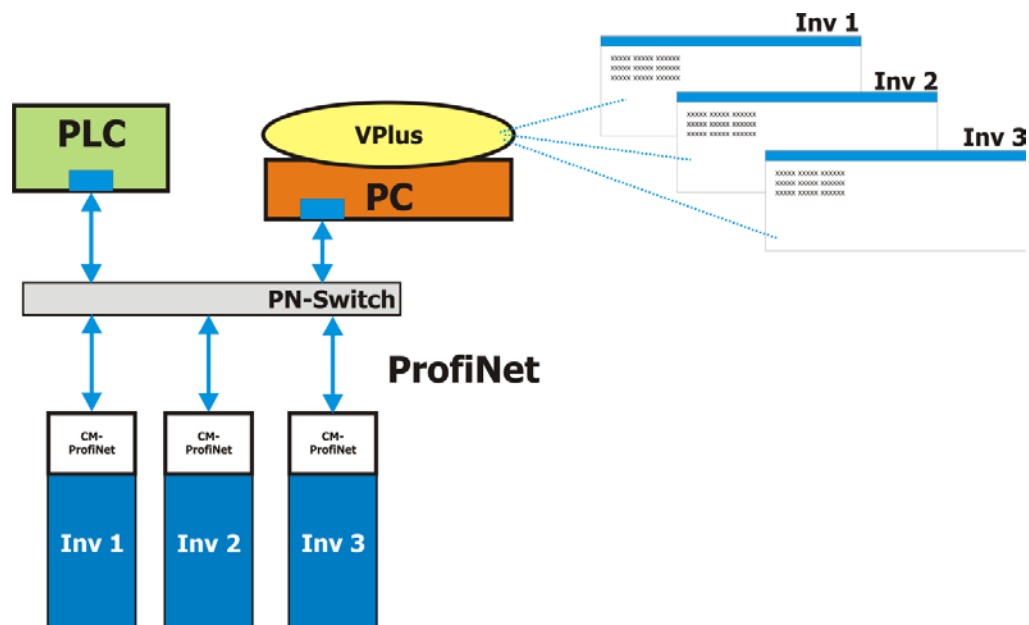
Inv 1
xxxxx xxxxx xxxxxx
xxxxx xxxxx xxxxxx
xxxxx xxxxx xxxxxx

Inv 2
xxxxx xxxxx xxxxxx
xxxxx xxxxx xxxxxx
xxxxx xxxxx xxxxxx

Inv 3
xxxxx xxxxx xxxxxx
xxxxx xxxxx xxxxxx
xxxxx xxxxx xxxxxx

PLC

VPlus

PC

PN-Switch

ProfiNet

CM-ProfiNet

CM-ProfiNet

CM-ProfiNet

Inv 1

Inv 2

Inv 3